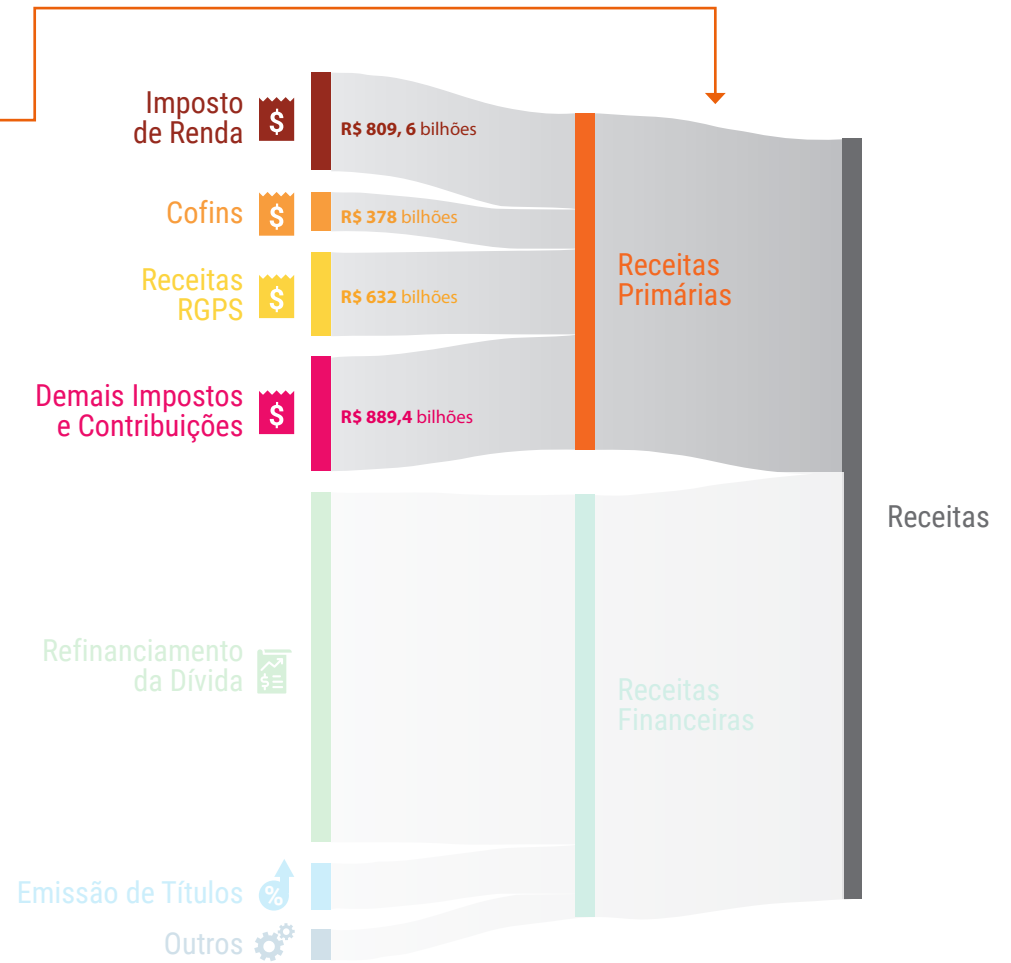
Imposto de Renda
R$ 809, 6 bilhões
Cofins
R$ 378 bilhões
Receitas RGPS
R$ 632 bilhões
Demais Impostos e Contribuições
R$ 889,4 bilhões
Receitas Primárias
Receitas
Refinanciamento da Dívida
Receitas Financeiras
Emissão de Títulos
%
Outros